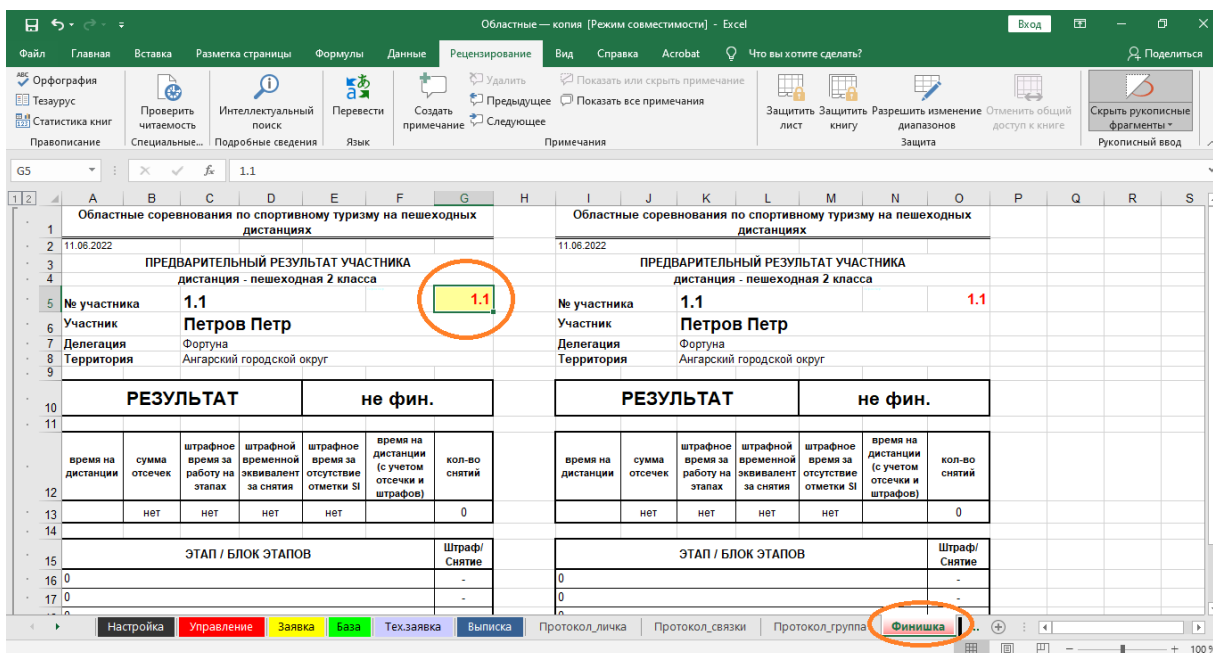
Областные — копия [Режим совместимости] - Excel

Вход

Файл Главная Вставка Разметка страницы Формулы Данные Рецензирование Вид Справка Acrobat Что вы хотите сделать? Поделиться

Орфография
Тезаурус
Статистика книг
Правописание

Проверить читаемость
Специальные...

Интеллектуальный поиск
Подробные сведения

Перевести
Язык

Создать примечание

Удалить
Предыдущее
Следующее

Показать или скрыть примечание
Показать все примечания
Примечания

Защитить лист
Защитить книгу
Разрешить изменение диапазонов
Отменить общий доступ к книге
Защита

Скрыть рукописные фрагменты
Рукописный ввод

G5 1.1

| | A | B | C | D | E | F | G | H | I | J | K | L | M | N | O |
|---|---|---|---|---|---|---|---|---|---|---|---|---|---|---|---|
| 1 | Областные соревнования по спортивному туризму на пешеходных дистанциях | | | | | | | | Областные соревнования по спортивному туризму на пешеходных дистанциях | | | | | | |
| 2 | 11.06.2022 | | | | | | | | 11.06.2022 | | | | | | |
| 3 | ПРЕДВАРИТЕЛЬНЫЙ РЕЗУЛЬТАТ УЧАСТНИКА | | | | | | | | ПРЕДВАРИТЕЛЬНЫЙ РЕЗУЛЬТАТ УЧАСТНИКА | | | | | | |
| 4 | дистанция - пешеходная 2 класса | | | | | | | | дистанция - пешеходная 2 класса | | | | | | |
| 5 | № участника | | 1.1 | | | | 1.1 | | № участника | | 1.1 | | | | 1.1 |
| 6 | Участник | | Петров Петр | | | | | | Участник | | Петров Петр | | | | |
| 7 | Делегация | | Фортуна | | | | | | Делегация | | Фортуна | | | | |
| 8 | Территория | | Ангарский городской округ | | | | | | Территория | | Ангарский городской округ | | | | |
| 10 | РЕЗУЛЬТАТ | | | | не фин. | | | | РЕЗУЛЬТАТ | | | | не фин. | | |
| 12 | время на дистанции | сумма отсечек | штрафное время за работу на этапах | штрафной временной эквивалент за снятия | штрафное время за отсутствие отметки SI | время на дистанции (с учетом отсечки и штрафов) | кол-во снятий | | время на дистанции | сумма отсечек | штрафное время за работу на этапах | штрафной временной эквивалент за снятия | штрафное время за отсутствие отметки SI | время на дистанции (с учетом отсечки и штрафов) | кол-во снятий |
| 13 | | нет | нет | нет | нет | | 0 | | | нет | нет | нет | нет | | 0 |
| 15 | ЭТАП / БЛОК ЭТАПОВ | | | | | | Штраф/ Снятие | | ЭТАП / БЛОК ЭТАПОВ | | | | | | Штраф/ Снятие |
| 16 | 0 | | | | | | - | | 0 | | | | | | - |
| 17 | 0 | | | | | | - | | 0 | | | | | | - |

Настройка Управление Заявка База Тех.заявка Выписка Протокол_личка Протокол_связки Протокол_группа Финишка

100 %